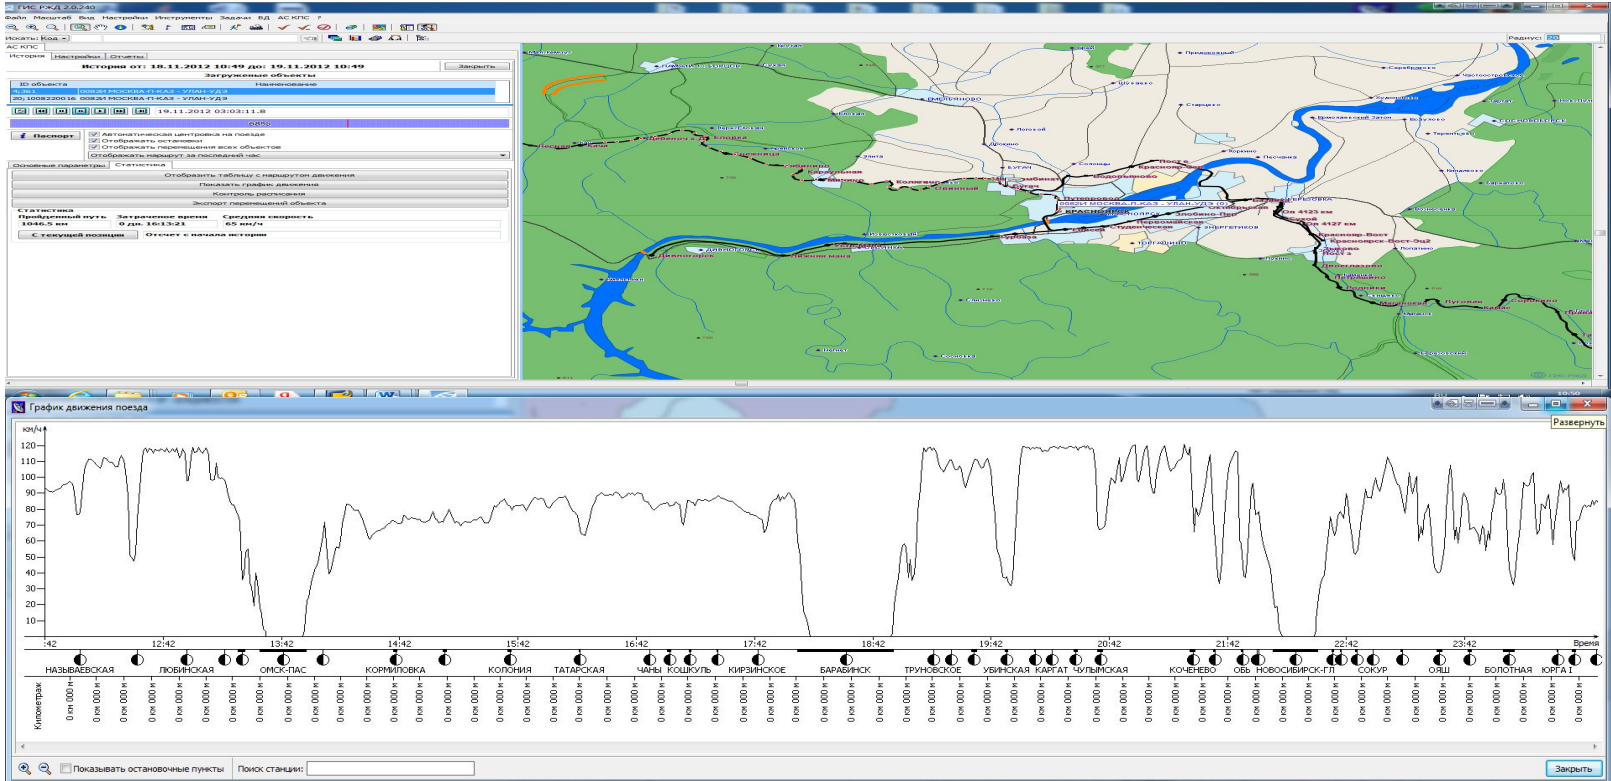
ГИС РЖД 2.0.240

Файл Масштаб Вид Настройки Инструменты Задачи ВД АС КПС ?

Искать: Код

Радиус:

АС КПС

История Настройки Отчеты

История от: 18.11.2012 10:49 до: 19.11.2012 10:49 Закрыть

Загруженные объекты

| ID объекта | Наименование |
|---|---|
| 4,361 | 0082И МОСКВА-П-КАЗ - УЛАН-УДЭ |
| 20;100822016 | 0082И МОСКВА-П-КАЗ - УЛАН-УДЭ |

19.11.2012 03:03:11.8

Паспорт

Автоматическая центровка на поезде

Отображать остановки

Отображать перемещения всех объектов

Отображать маршрут за последний час

Основные параметры Статистика

Отобразить таблицу с маршрутом движения

Показать график движения

Контроль расписания

Экспорт перемещений объекта

Статистика

Пройденный путь Затраченное время Средняя скорость

1046.5 км 0 дн. 16:13:21 65 км/ч

С текущей позиции Отсчет с начала истории

Дивногорск

КРАСНОЯРСК

Красноярск-Вост

Красноярск-Вост-Эш2

0082И МОСКВА-П-КАЗ - УЛАН-УДЭ

Емельяново

Березовка

Сосновоборск

Овсянка

Бугач

Енисей

Минино

Солонцы

Подсопки

Кача

Злобино-Пас

Ермолаевский

Студенческая

Торгашино

Энергетиков

Октябрьская

Пугачево

Сорокино

Кузнецово

Прилепы

Лебяжье

Ястребово

Частоостровское

Серебряково

Устюг

Кантат

Маганск

Павлова

Зыково

Крутая

Коркино

Песчанка

Есаулово

Вознесенка

Кузнецовка

Терентьевка

Кубеково

Атаманово

Изыкчуль

Хлоптуново

Сухая

Нижняя Базаиха

Кемчуг

Сосново

Тертеж

Кияйское

Минжуль

Ключи

Ош 4123 км

Ош 4127 км

Беломорск

Бугачево

Бархатово

Кирпичный

Жасминный

Красная Сопка

Шивера

Элита

Видный

Кузьмичево

Лопатино

Мальцево

Арей

Раздольное

Курбатово

Маганский

Мостовой

Дрокино

Погорелка

Шуваево

Старцево

Кия

Малая Кемчуга

Богородск

Таскино

Киндяково

Зиминка

Сосновая

Дрокино

Солнечный

Погорелый

Каменка

Сосновая

График движения поезда

Развернуть

км/ч

120

110

100

90

80

70

60

50

40

30

20

10

:42 12:42 13:42 14:42 15:42 16:42 17:42 18:42 19:42 20:42 21:42 22:42 23:42 Время

НАЗЫВАЕВСКАЯ ЛЮБИНСКАЯ ОМСК-ПАС КОРМИЛОВКА КОЛОНИЯ ТАТАРСКАЯ ЧАНЫ КОШКУЛЬ КИРЗИНСКОЕ БАРАБИНСК ТРУНОВСКОЕ УБИНСКАЯ КАРГАТ ЧУЛЫМСКАЯ КОЧЕНЕВО ОБЬ НОВОСИБИРСК-ГЛ СОКУР ОЯШ БОЛОТНАЯ ЮРГА I

Километраж

0 км 000 м

Показывать остановочные пункты Поиск станции:

Закрыть